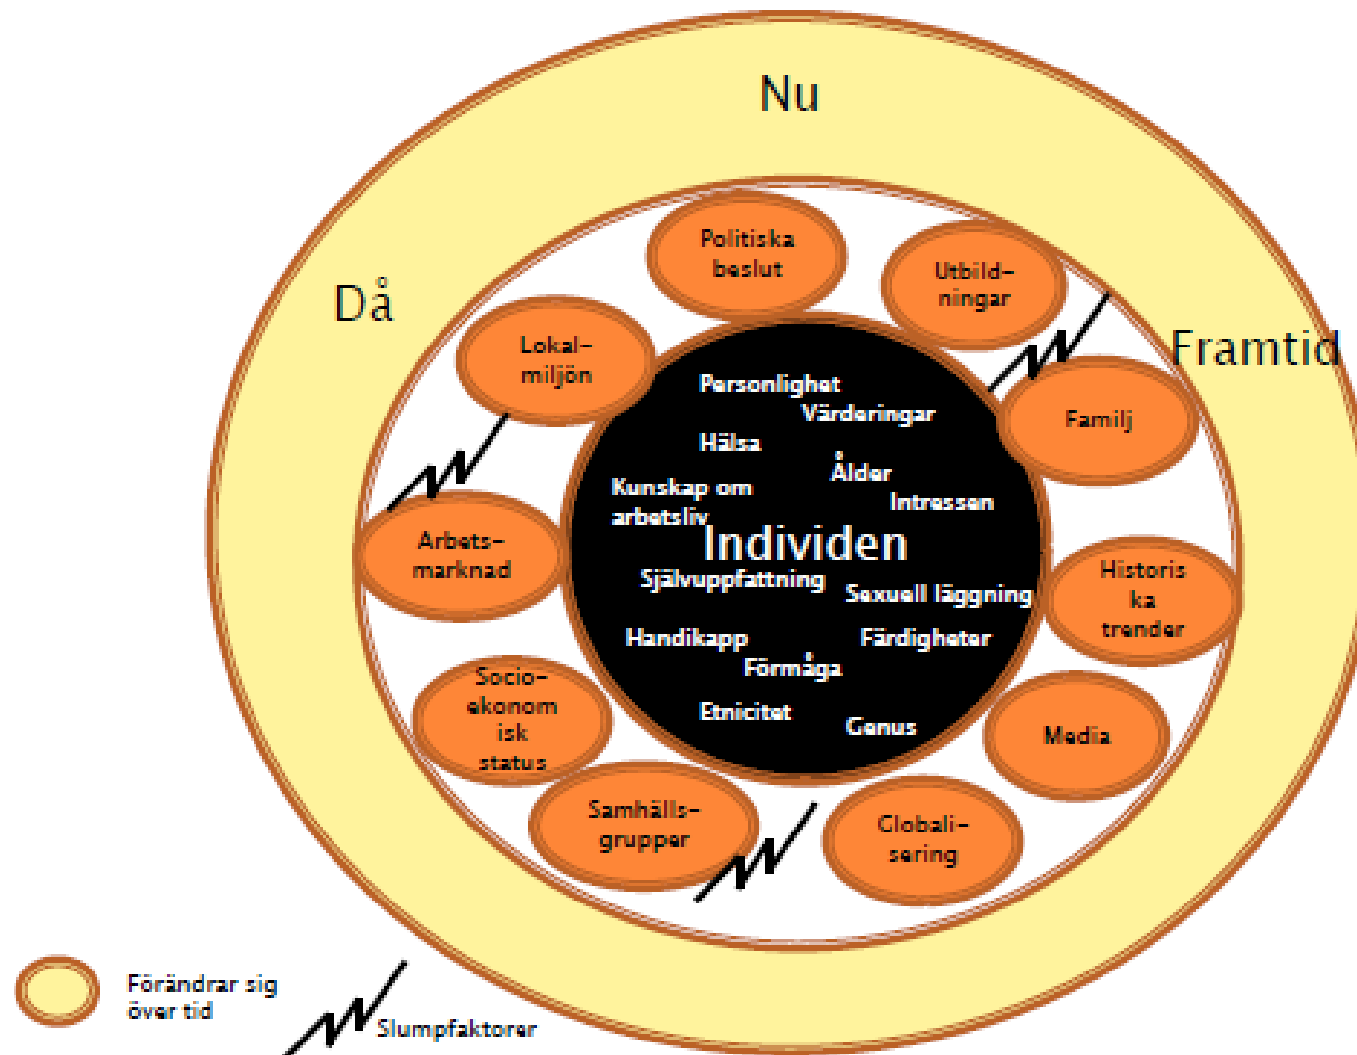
Nu

Då

Framtid

Politiska beslut

Utbildningar

Lokalmiljön

Familj

Arbetsmarknad

Historiska trender

Socioekonomisk status

Media

Samhällsgrupper

Globalisering

Personlighet
Värderingar
Hälsa
Ålder
Kunskap om arbetsliv
Intressen
Individen
Självuppfattning
Sexuell läggning
Handikapp
Färdigheter
Förmåga
Etnicitet
Genus

Förändrar sig över tid

Slumpfaktorer